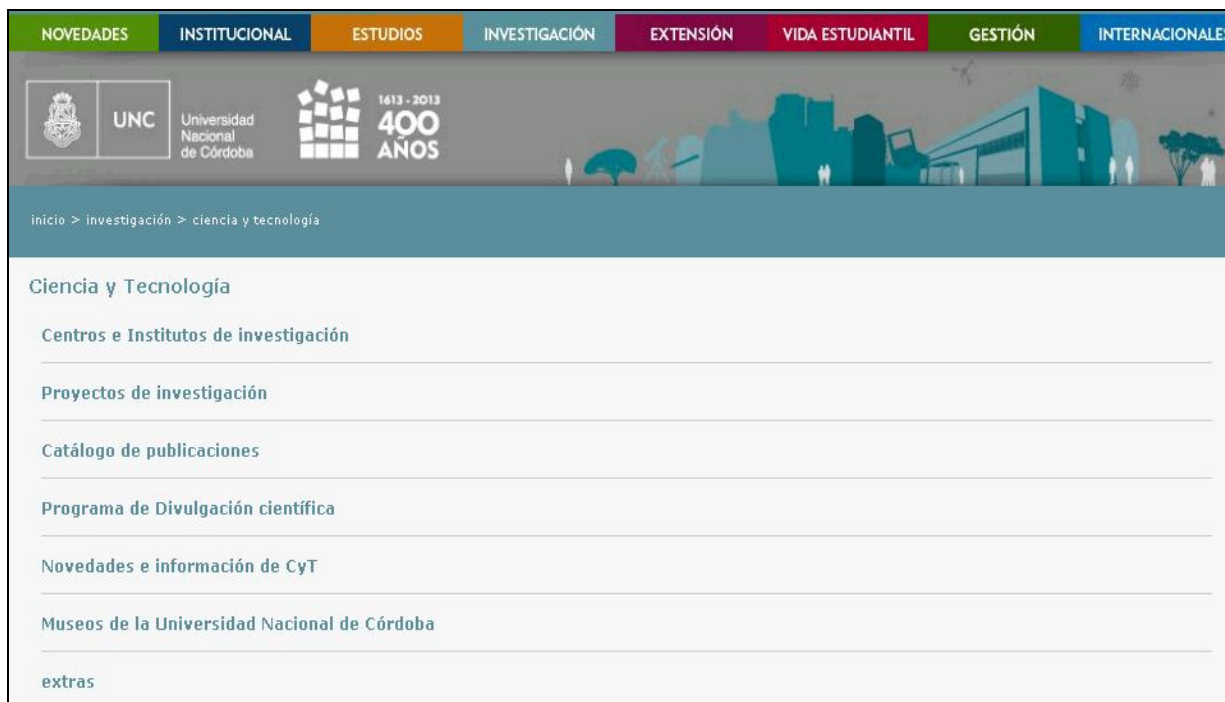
NOVEDADES INSTITUCIONAL ESTUDIOS INVESTIGACIÓN EXTENSIÓN VIDA ESTUDIANTIL GESTIÓN INTERNACIONALE

UNC Universidad Nacional de Córdoba

1613 - 2013 400 AÑOS

inicio > investigación > ciencia y tecnología

Ciencia y Tecnología

Centros e Institutos de investigación

Proyectos de investigación

Catálogo de publicaciones

Programa de Divulgación científica

Novedades e información de CyT

Museos de la Universidad Nacional de Córdoba

extras